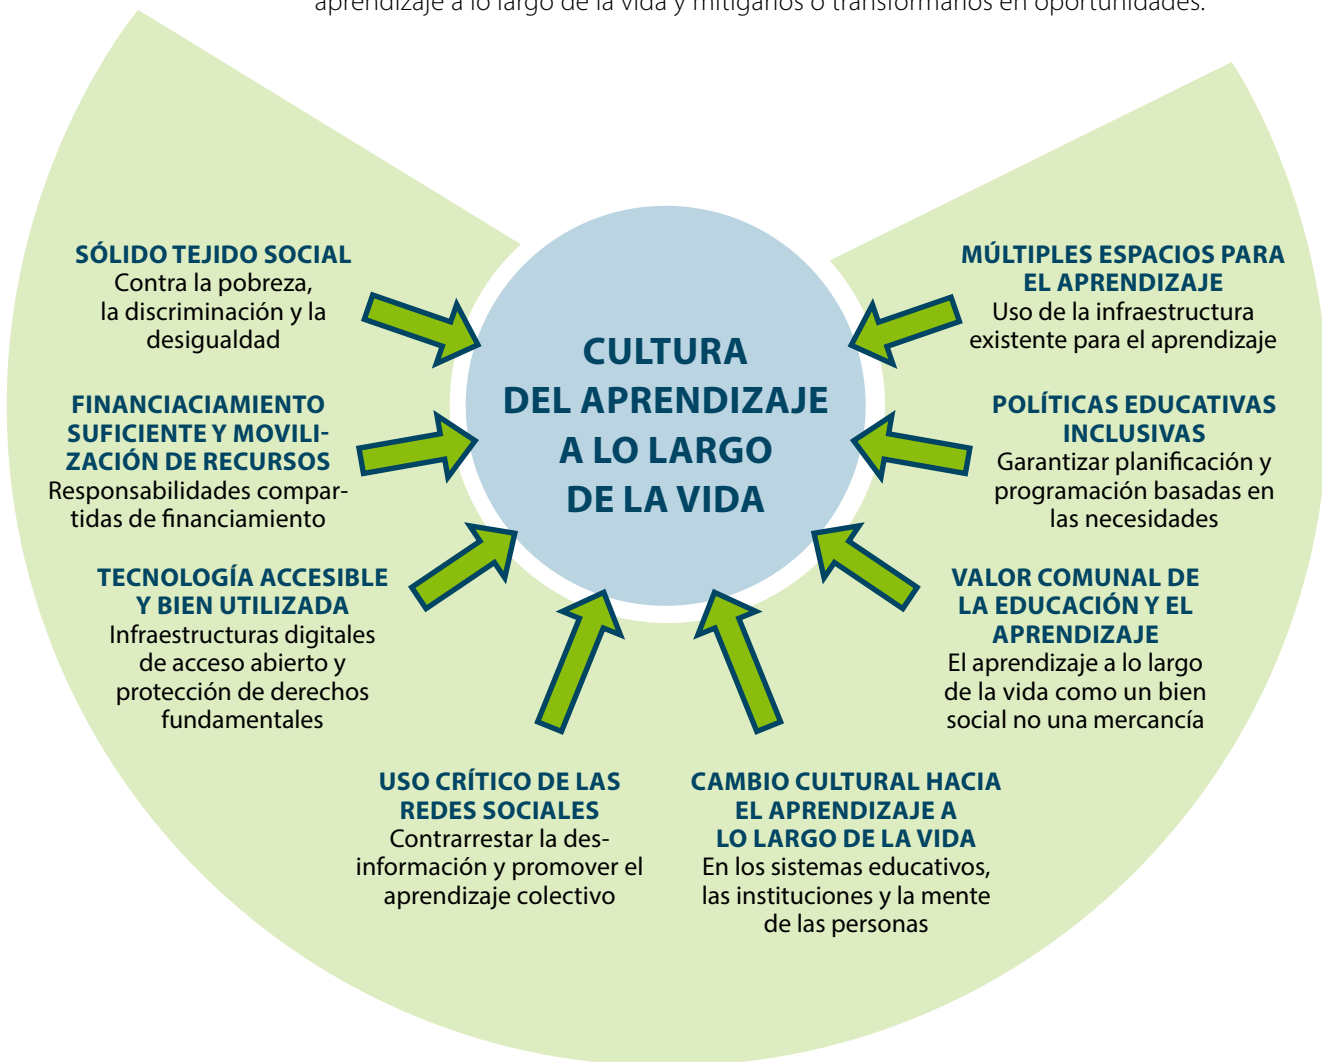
aprendizaje a lo largo de la vida y mitiganos o transformarlos en oportunidades.

CULTURA DEL APRENDIZAJE A LO LARGO DE LA VIDA

SÓLIDO TEJIDO SOCIAL
Contra la pobreza, la discriminación y la desigualdad

FINANCIACIAMIENTO SUFICIENTE Y MOVILIZACIÓN DE RECURSOS
Responsabilidades compartidas de financiamiento

TECNOLOGÍA ACCESIBLE Y BIEN UTILIZADA
Infraestructuras digitales de acceso abierto y protección de derechos fundamentales

USO CRÍTICO DE LAS REDES SOCIALES
Contrarrestar la desinformación y promover el aprendizaje colectivo

CAMBIO CULTURAL HACIA EL APRENDIZAJE A LO LARGO DE LA VIDA
En los sistemas educativos, las instituciones y la mente de las personas

MÚLTIPLES ESPACIOS PARA EL APRENDIZAJE
Uso de la infraestructura existente para el aprendizaje

POLÍTICAS EDUCATIVAS INCLUSIVAS
Garantizar planificación y programación basadas en las necesidades

VALOR COMUNAL DE LA EDUCACIÓN Y EL APRENDIZAJE
El aprendizaje a lo largo de la vida como un bien social no una mercancía